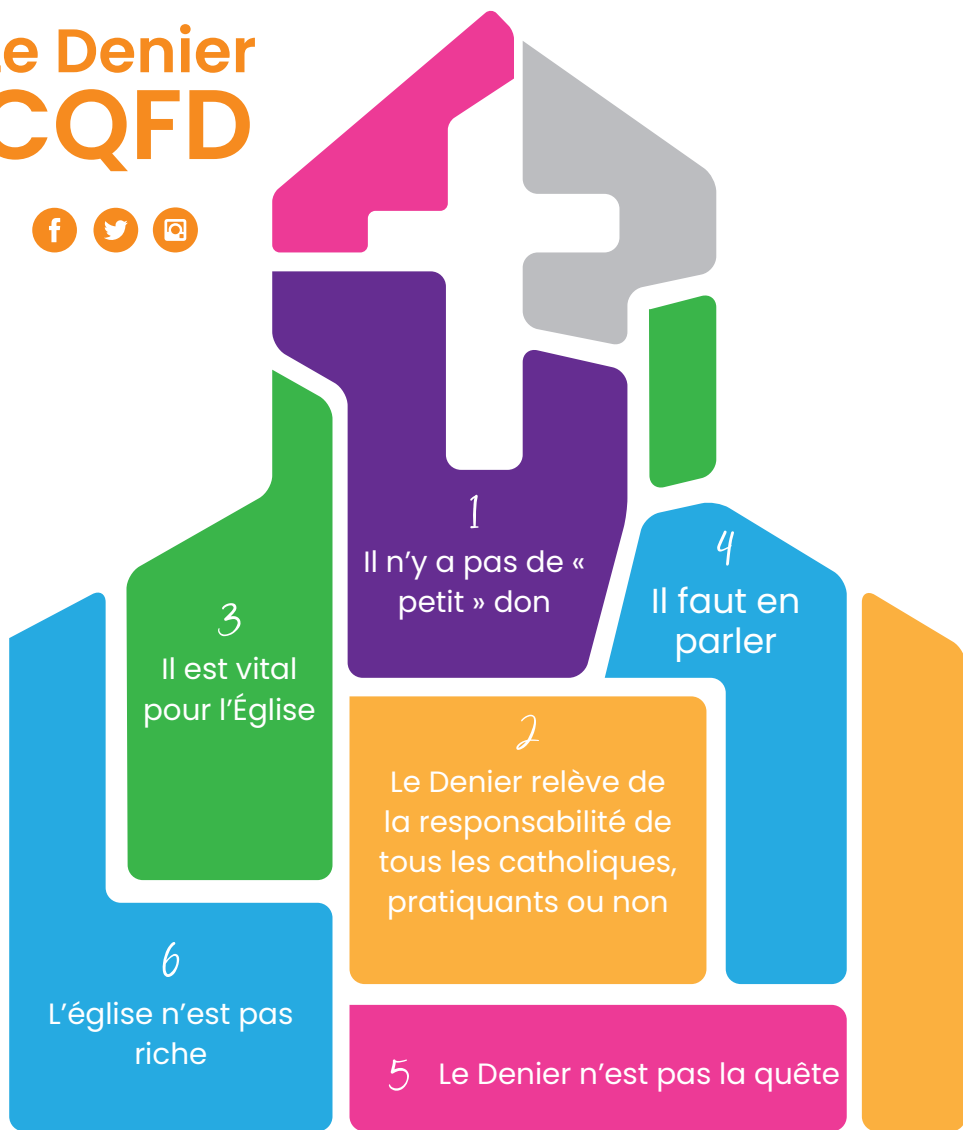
e Denier
CQFD

1
Il n’y a pas de « petit » don

4
Il faut en parler

3
Il est vital pour l’Église

2
Le Denier relève de la responsabilité de tous les catholiques, pratiquants ou non

6
L’église n’est pas riche

5 Le Denier n’est pas la quête